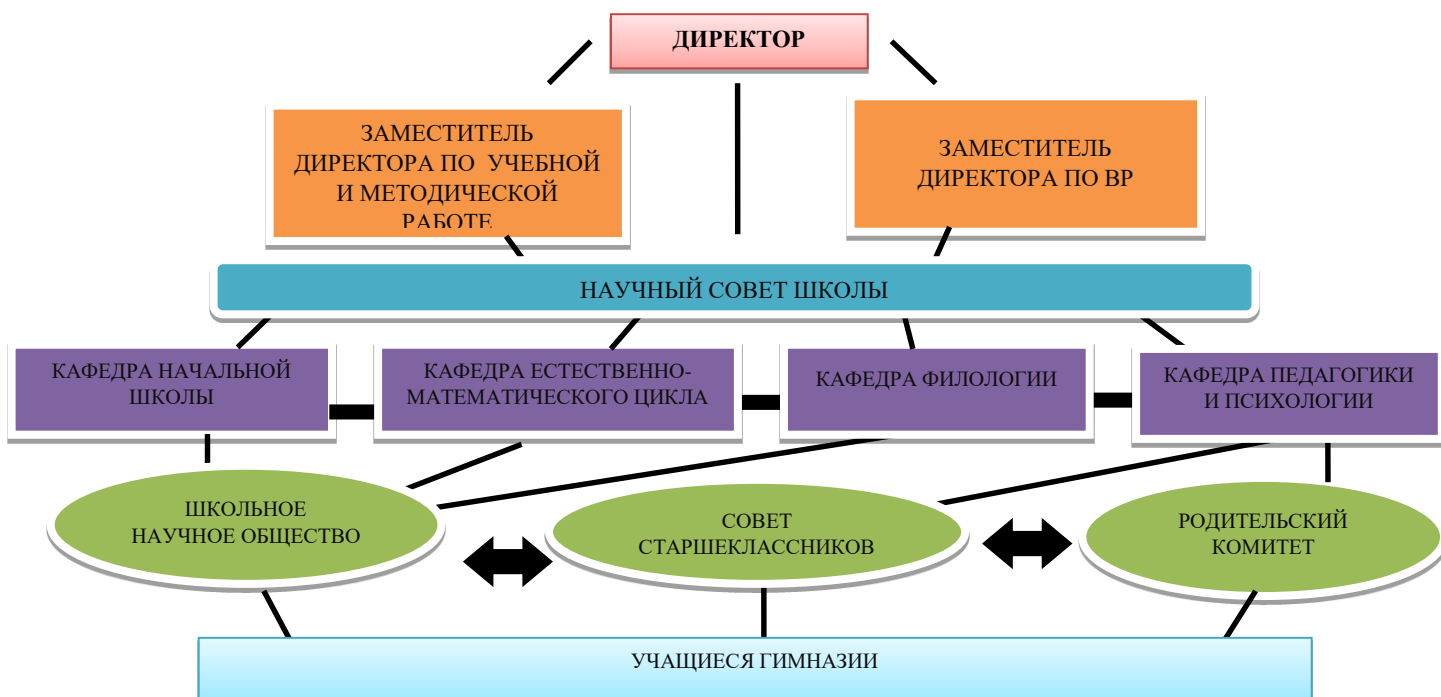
ДИРЕКТОР

ЗАМЕСТИТЕЛЬ ДИРЕКТОРА ПО УЧЕБНОЙ И МЕТОДИЧЕСКОЙ РАБОТЕ

ЗАМЕСТИТЕЛЬ ДИРЕКТОРА ПО ВР

НАУЧНЫЙ СОВЕТ ШКОЛЫ

КАФЕДРА НАЧАЛЬНОЙ ШКОЛЫ

КАФЕДРА ЕСТЕСТВЕННО-МАТЕМАТИЧЕСКОГО ЦИКЛА

КАФЕДРА ФИЛОЛОГИИ

КАФЕДРА ПЕДАГОГИКИ И ПСИХОЛОГИИ

ШКОЛЬНОЕ НАУЧНОЕ ОБЩЕСТВО

СОВЕТ СТАРШЕКЛАССНИКОВ

РОДИТЕЛЬСКИЙ КОМИТЕТ

УЧАЩИЕСЯ ГИМНАЗИИ